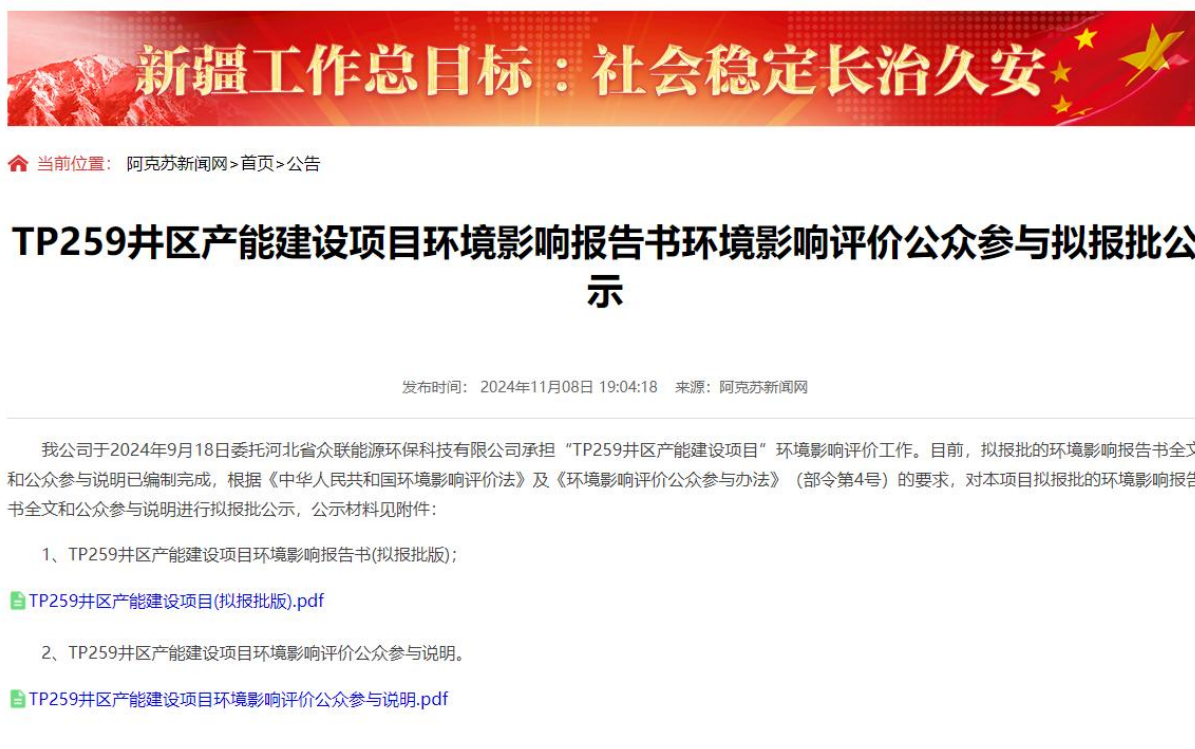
新疆工作总目标：社会稳定长治久安

当前位置： 阿克苏新闻网>首页>公告

TP259井区产能建设项目环境影响报告书环境影响评价公众参与拟报批公示

发布时间： 2024年11月08日 19:04:18 来源：阿克苏新闻网

我公司于2024年9月18日委托河北省众联能源环保科技有限公司承担“TP259井区产能建设项目”环境影响评价工作。目前，拟报批的环境影响报告书全文和公众参与说明已编制完成，根据《中华人民共和国环境影响评价法》及《环境影响评价公众参与办法》（部令第4号）的要求，对本项目拟报批的环境影响报告书全文和公众参与说明进行拟报批公示，公示材料见附件：

1、TP259井区产能建设项目环境影响报告书(拟报批版)；

TP259井区产能建设项目(拟报批版).pdf

2、TP259井区产能建设项目环境影响评价公众参与说明。

TP259井区产能建设项目环境影响评价公众参与说明.pdf